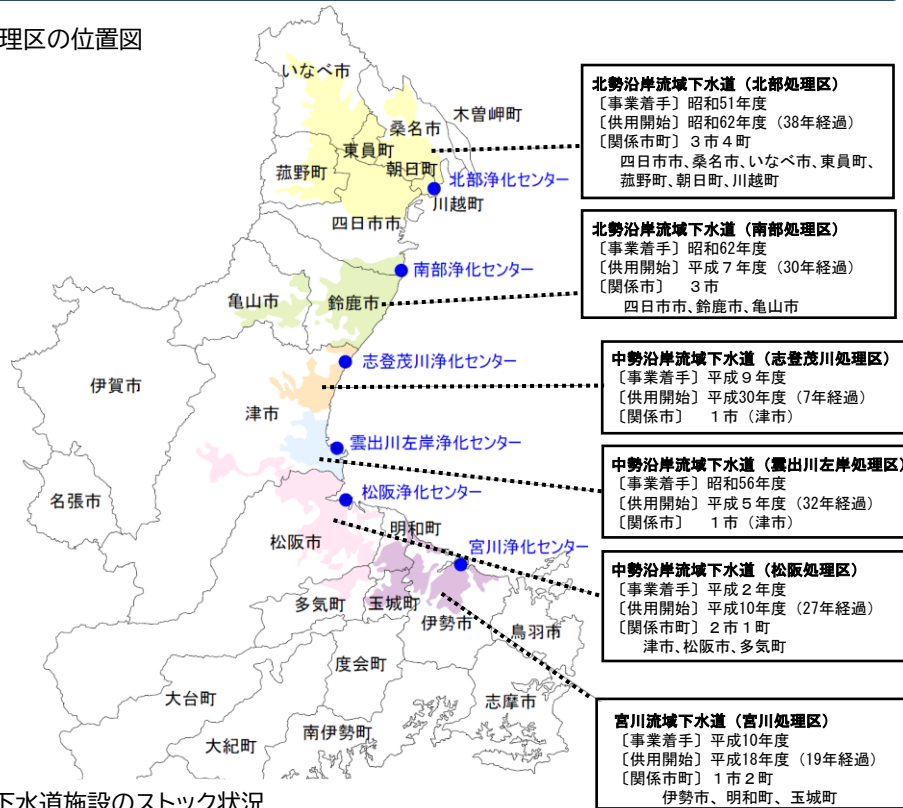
理区の位置図

いなべ市
木曽岬町
桑名市
東員町
朝日町
菰野町
北部浄化センター
川越町
四日市市
南部浄化センター
亀山市
鈴鹿市
志登茂川浄化センター
伊賀市
津市
雲出川左岸浄化センター
松阪浄化センター
名張市
明和町
宮川浄化センター
松阪市
多気町
玉城町
伊勢市
鳥羽市
度会町
大台町
志摩市
南伊勢町
大紀町

北勢沿岸流域下水道（北部処理区）
〔事業着手〕昭和51年度
〔供用開始〕昭和62年度（38年経過）
〔関係市町〕３市４町
四日市市、桑名市、いなべ市、東員町、菰野町、朝日町、川越町

北勢沿岸流域下水道（南部処理区）
〔事業着手〕昭和62年度
〔供用開始〕平成７年度（30年経過）
〔関係市〕　３市
四日市市、鈴鹿市、亀山市

中勢沿岸流域下水道（志登茂川処理区）
〔事業着手〕平成９年度
〔供用開始〕平成30年度（7年経過）
〔関係市〕　１市（津市）

中勢沿岸流域下水道（雲出川左岸処理区）
〔事業着手〕昭和56年度
〔供用開始〕平成５年度（32年経過）
〔関係市〕　１市（津市）

中勢沿岸流域下水道（松阪処理区）
〔事業着手〕平成２年度
〔供用開始〕平成10年度（27年経過）
〔関係市町〕２市１町
津市、松阪市、多気町

宮川流域下水道（宮川処理区）
〔事業着手〕平成10年度
〔供用開始〕平成18年度（19年経過）
〔関係市町〕１市２町
伊勢市、明和町、玉城町

下水道施設のストック状況